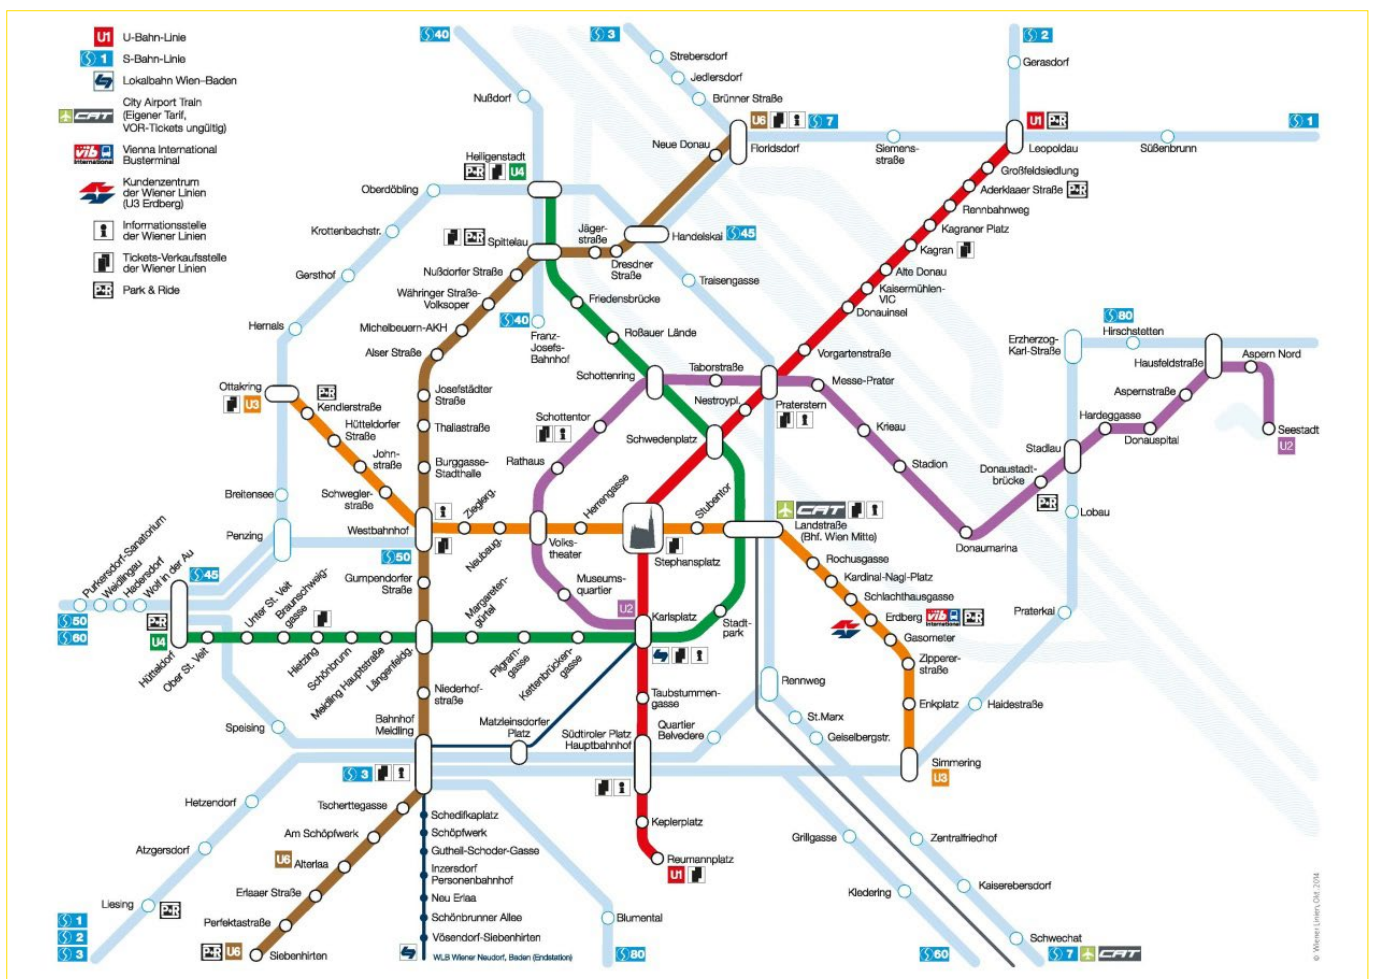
U1 U-Bahn-Linie
S 1 S-Bahn-Linie
Lokalbahn Wien-Baden
CAT City Airport Train (Eigener Tarif, VOR-Tickets ungültig)
vib Vienna International Busterminal
Kundenzentrum der Wiener Linien (U3 Erdberg)
Informationsstelle der Wiener Linien
Tickets-Verkaufsstelle der Wiener Linien
P+R Park & Ride

S 40
S 3
S 2
S 1
S 7
S 45
S 80
S 50
S 60

Strebersdorf
Jedlersdorf
Brünner Straße
Gerasdorf
Nußdorf
Neue Donau
U6
Floridsdorf
Siemensstraße
U1
Leopoldau
Süßenbrunn
Heiligenstadt
U4
Großfeldsiedlung
Aderklaaer Straße
Oberdöbling
Rennbahnweg
Krottenbachstr.
Spittelau
Jägerstraße
Handelskai
Kagraner Platz
Dresdner Straße
Kagran
Gersthof
Nußdorfer Straße
Traisengasse
Alte Donau
Währinger Straße-Volksoper
Friedensbrücke
Kaisermühlen-VIC
Hernals
Michelbeuern-AKH
Donauinsel
Franz-Josefs-Bahnhof
Roßauer Lände
Hirschstetten
Alser Straße
Vorgartenstraße
Erzherzog-Karl-Straße
Hausfeldstraße
Aspern Nord
Ottakring
U3
Josefstädter Straße
Taborstraße
Messe-Prater
Kendlerstraße
Schottenring
Aspernstraße
Hütteldorfer Straße
Thaliastraße
Nestroypl.
Praterstern
Hardeggasse
Seestadt
Schottentor
Krieau
Donauspital
U2
Johnstraße
Schwedenplatz
Stadlau
Burggasse-Stadthalle
Rathaus
Stadion
Donaustadtbrücke
Breitensee
Schweglerstraße
Zieglerg.
Herrengasse
Stubentor
Lobau
Landstraße (Bhf. Wien Mitte)
Penzing
Westbahnhof
Volkstheater
Neubaug.
Donaumarina
Stephansplatz
Rochusgasse
Purkersdorf-Sanatorium
Weidlingau
Hadersdorf
Wolf in der Au
Unter St. Veit
Braunschweiggasse
Gumpendorfer Straße
Museumsquartier
Kardinal-Nagl-Platz
Schlachthausgasse
Margaretengürtel
Praterkai
Erdberg
Karlsplatz
Stadtpark
Gasometer
Hütteldorf
Ober St. Veit
Hietzing
Schönbrunn
Meidling Hauptstraße
Längenfeldg.
Pilgramgasse
Kettenbrückengasse
Zippererstraße
Niederhofstraße
Taubstummengasse
Rennweg
Enkplatz
Haidestraße
Speising
Bahnhof Meidling
Matzleinsdorfer Platz
Südtiroler Platz Hauptbahnhof
Quartier Belvedere
St.Marx
Geiselbergstr.
Simmering
Hetzendorf
Tscherttegasse
Schedifkaplatz
Keplerplatz
Am Schöpfwerk
Schöpfwerk
Grillgasse
Zentralfriedhof
Atzgersdorf
Gutheil-Schoder-Gasse
Alterlaa
Inzersdorf Personenbahnhof
Reumannplatz
Kaiserebersdorf
Erlaaer Straße
Neu Erlaa
Kledering
Liesing
Schönbrunner Allee
Perfektastraße
Blumental
Vösendorf-Siebenhirten
Schwechat
Siebenhirten
WLB Wiener Neudorf, Baden (Endstation)
© Wiener Linien, Okt. 2014